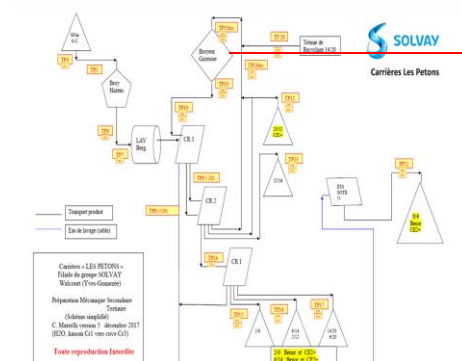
SOLVAY

Carrières Les Petons

Broyeur Giratoire

Trémie de Recyclage 14/20

Broy Hazem

LAV Berg

CR 3

CR 2

CR 1

20/32 CE2+

32/56

0/4 Beuse CE2+

2/6

6/14 2/12

14/20 6/20

2/6 Beuse et CE2+

6/14 Beuse et CE2+

TP1

TP2

TP3

TP4

TP5

TP6

TP7

TP8

TP9

TP10

TP11

TP12

TP13

TP14

TP15

TP16

TP17

Transport produit

Eau de lavage (cable)

Carrières « LES PETONS »
Filiale du groupe SOLVAY
Walcourt (Yves-Gomezée)

Préparation Mécanique Secondaire
Tertiaire
(Schéma simplifié)
C. Marcelli version 5 décembre 2017
(EDO, liaison Cr1 vers cuve Cr3)

Toute reproduction Interdite